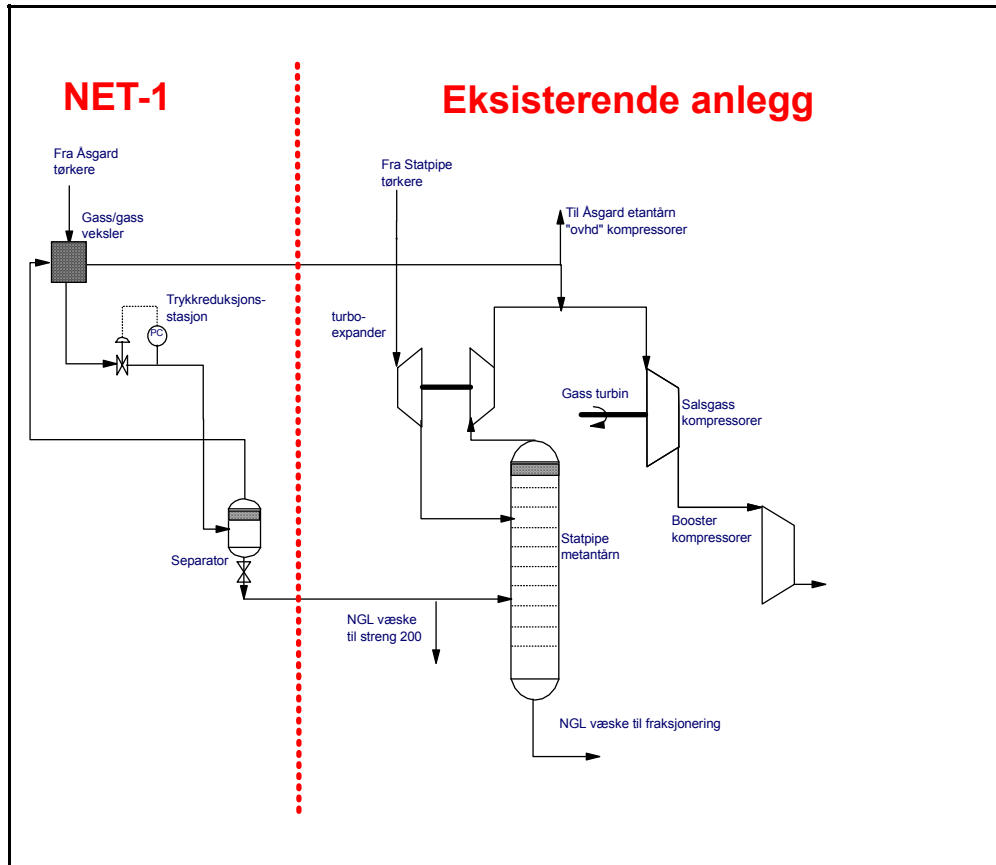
NET-1

Eksisterende anlegg

Fra Åsgard tørkere

Gass/gass veksler

Trykkreduksjonsstasjon

PC

Separator

Fra Statpipe tørkere

Til Åsgard etantårn "ovhd" kompressorer

turbo-expander

Gass turbin

Salsgass kompressorer

Booster kompressorer

Statpipe metantårn

NGL væske til streng 200

NGL væske til fraksjonering